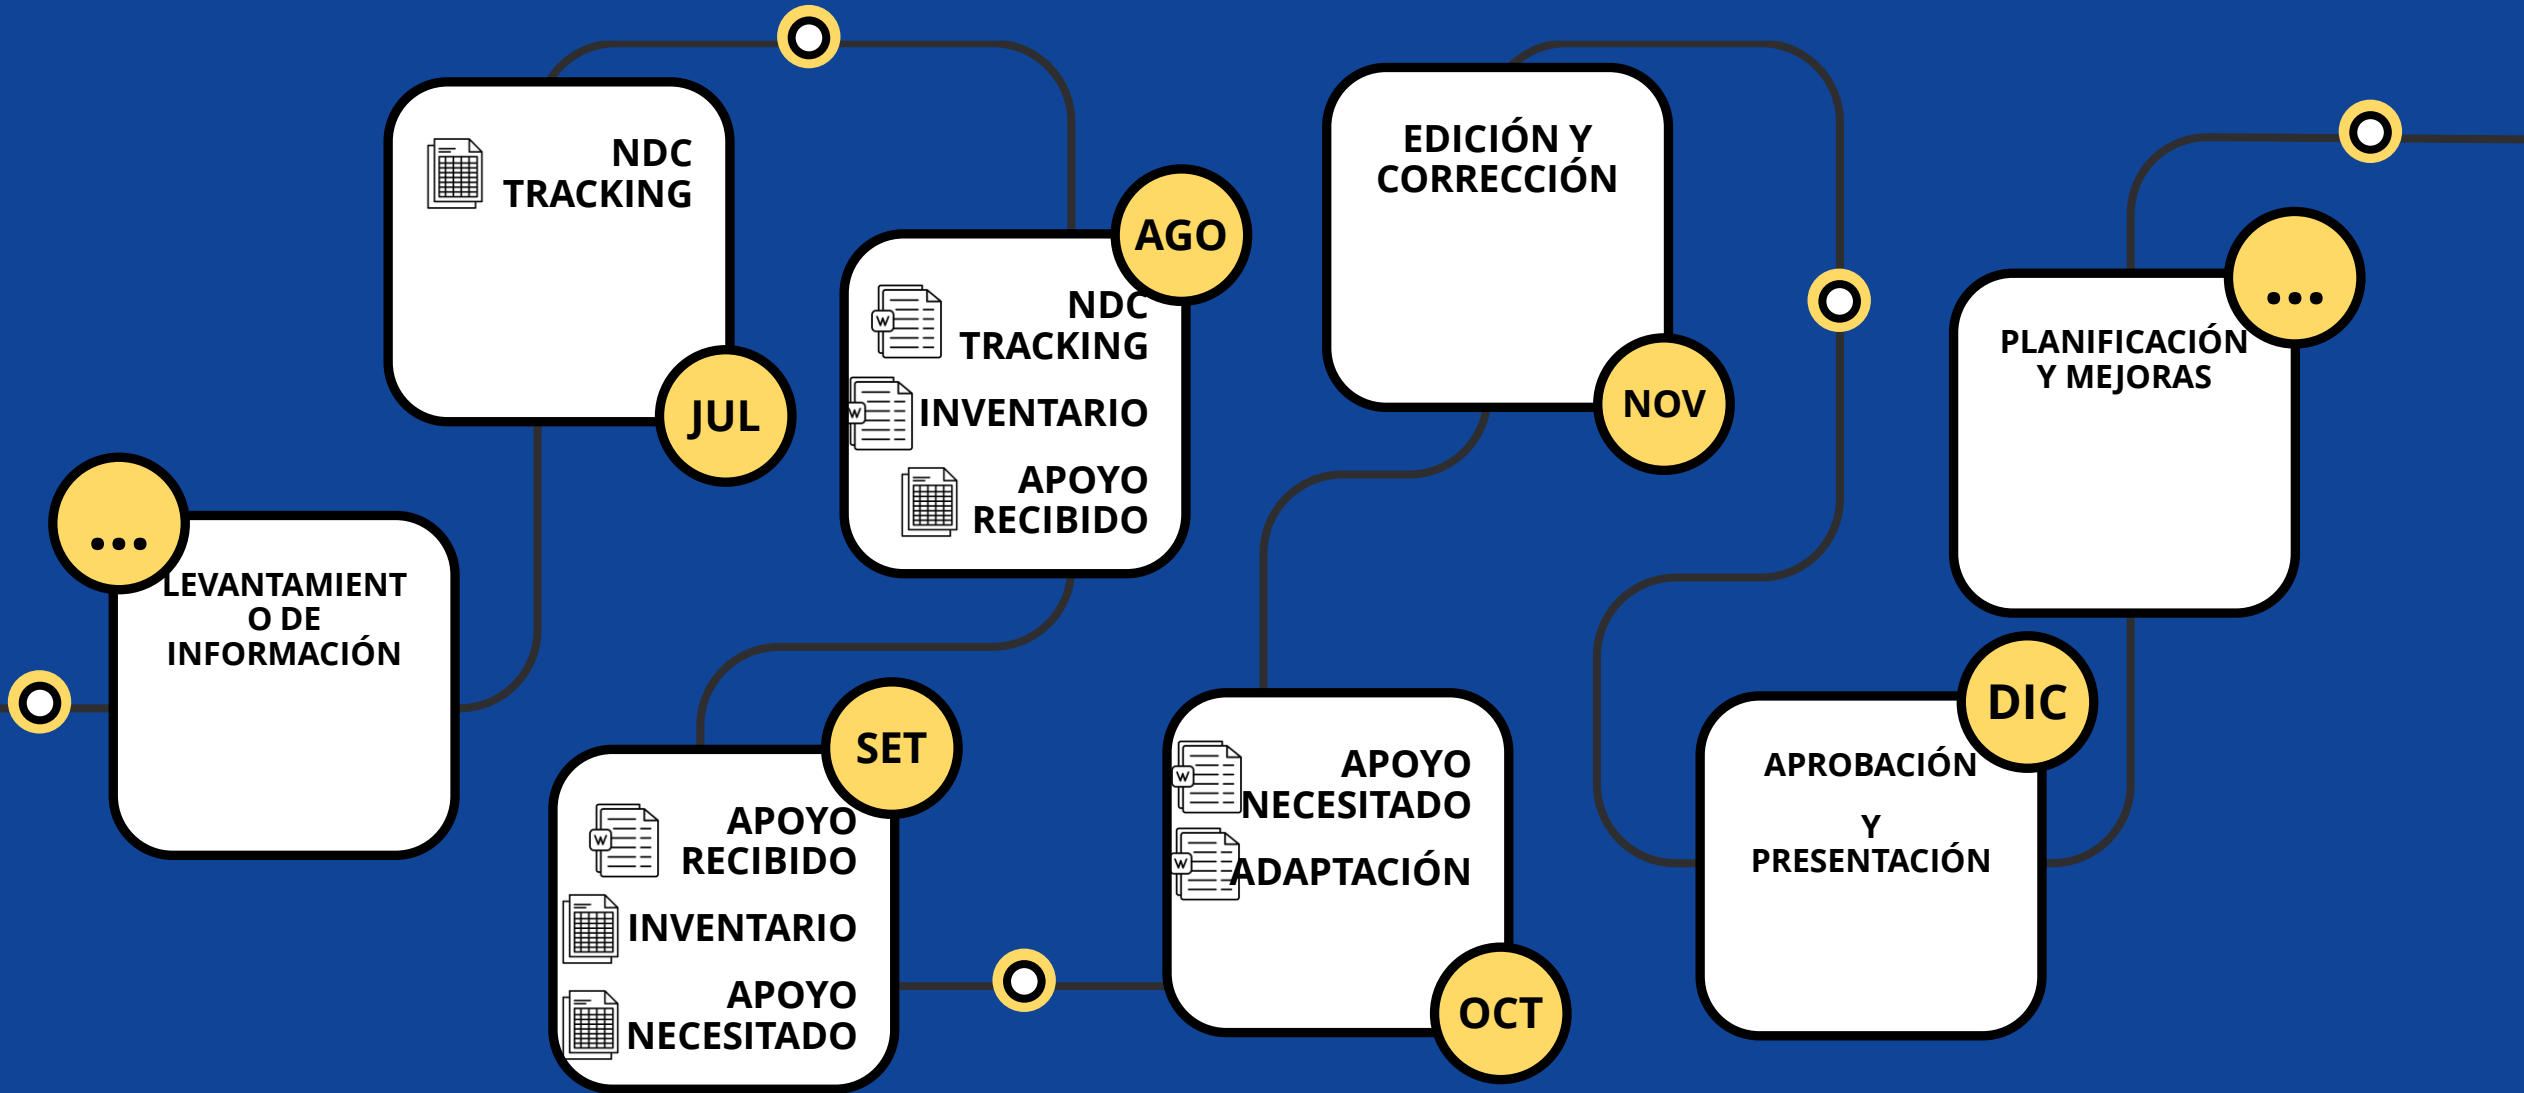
...

LEVANTAMIENT O DE INFORMACIÓN

NDC TRACKING

JUL

AGO

NDC TRACKING

INVENTARIO

APOYO RECIBIDO

SET

APOYO RECIBIDO

INVENTARIO

APOYO NECESITADO

APOYO NECESITADO

ADAPTACIÓN

OCT

EDICIÓN Y CORRECCIÓN

NOV

APROBACIÓN

Y PRESENTACIÓN

DIC

PLANIFICACIÓN Y MEJORAS

...